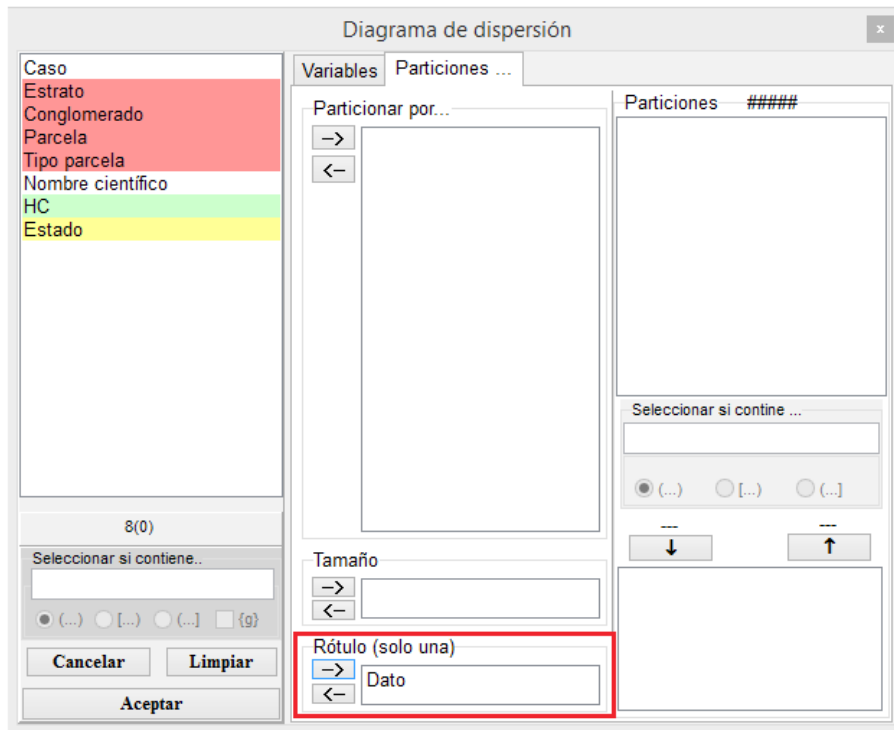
Diagrama de dispersión
x

Caso
Estrato
Conglomerado
Parcela
Tipo parcela
Nombre científico
HC
Estado

8(0)

Seleccionar si contiene..

(...) [...) (...] {g}

Cancelar
Limpiar
Aceptar

Variables
Particiones ...

Particionar por...
->
<-

Tamaño
->
<-

Rótulo (solo una)
->
<-
Dato

Particiones #####

Seleccionar si contine ...

(...) [...) (...]

---
↓
---
↑